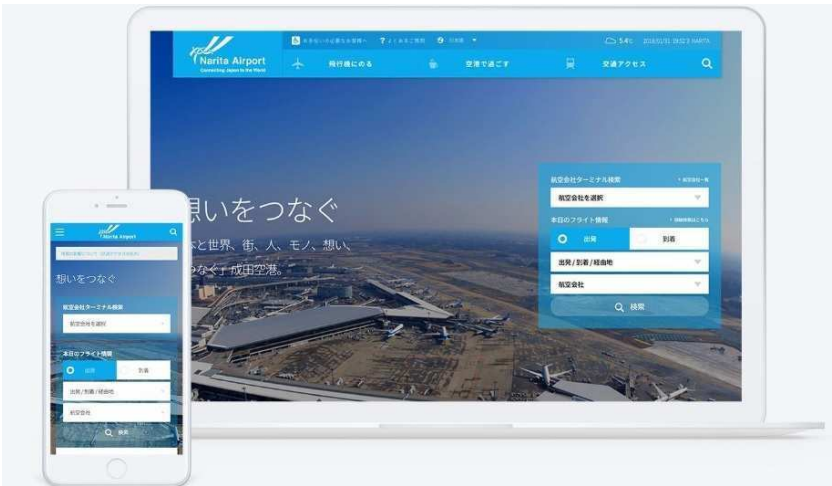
Narita Airport
Connecting Japan to the World

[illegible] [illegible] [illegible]

5.4°C 2018/01/31 09:52 NARITA

飛行機にのる
空港で過ごす
交通アクセス

想いをつなぐ
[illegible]と世界、街、人、モノ、想い、
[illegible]つなぐ成田空港。

航空会社ターミナル検索
航空会社を選択
本日のフライト情報
出発
到着
出発/到着/経由地
航空会社
検索

Narita Airport
想いをつなぐ
航空会社ターミナル検索
航空会社を選択
本日のフライト情報
出発
到着
出発/到着/経由地
航空会社
検索